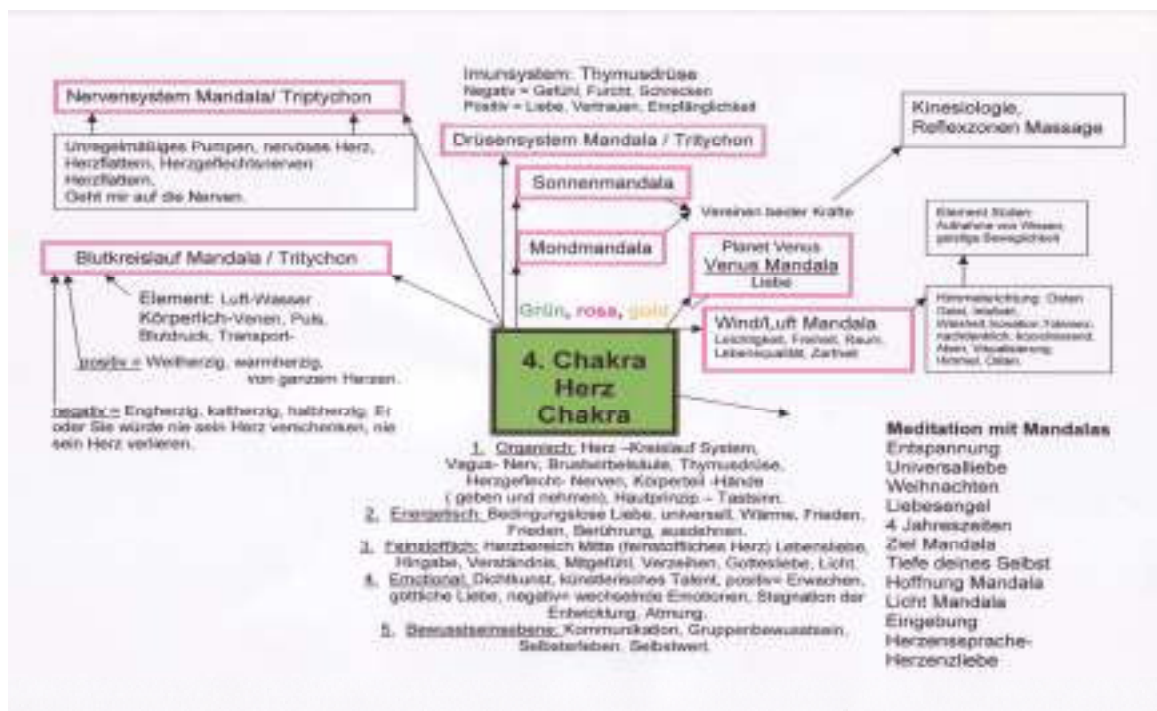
Nervensystem Mandala/ Triptychon

Unregelmäßiges Pumpen, nervöses Herz, Herzflattern, Herzgeflechtsnerven Herzflattern, Geht mir auf die Nerven.

Imunsystem: Thymusdrüse
Negativ = Gefühl, Furcht, Schrecken
Positiv = Liebe, Vertrauen, Empfänglichkeit

Drüsensystem Mandala / Tritychon

Kinesiologie, Reflexzonen Massage

Sonnenmandala

Vereinen beider Kräfte

Mondmandala

Element Süden Aufnahme von Wissen, geistige Beweglichkeit

Planet Venus
Venus Mandala
Liebe

Blutkreislauf Mandala / Tritychon

Element: Luft-Wasser
Körperlich-Venen, Puls, Blutdruck, Transport-

Grün, rosa, gold

Wind/Luft Mandala
Leichtigkeit, Freiheit, Raum, Lebensqualität, Zartheit

Himmelsrichtung: Osten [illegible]

positiv = Weitherzig, warmherzig, von ganzem Herzen.

4. Chakra Herz Chakra

negativ = Engherzig, kaltherzig, halbherzig. Er oder Sie würde nie sein Herz verschenken, nie sein Herz verlieren.

1. Organisch: Herz –Kreislauf System, Vagus- Nerv, Brustwirbelsäule, Thymusdrüse, Herzgeflecht- Nerven, Körperteil -Hände ( geben und nehmen), Hautprinzip – Tastsinn.
2. Energetisch: Bedingungslose Liebe, universell, Wärme, Frieden, Frieden, Berührung, ausdehnen.
3. Feinstofflich: Herzbereich Mitte (feinstoffliches Herz) Lebensliebe, Hingabe, Verständnis, Mitgefühl, Verzeihen, Gottesliebe, Licht.
4. Emotional: Dichtkunst, künstlerisches Talent, positiv= Erwachen, göttliche Liebe, negativ= wechselnde Emotionen, Stagnation der Entwicklung, Atmung.
5. Bewusstseinsebene: Kommunikation, Gruppenbewusstsein, Selbsterleben, Selbstwert.

Meditation mit Mandalas
Entspannung
Universalliebe
Weihnachten
Liebesengel
4 Jahreszeiten
Ziel Mandala
Tiefe deines Selbst
Hoffnung Mandala
Licht Mandala
Eingebung
Herzenssprache-
Herzenzliebe